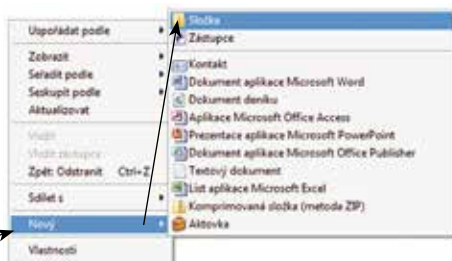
Uspořádat podle
Zobrazit
Seřadit podle
Seskupit podle
Aktualizovat
Vložit
Vložit zástupce
Zpět: Odstranit Ctrl+Z
Sdílet s
Nový
Vlastnosti

Složka
Zástupce
Kontakt
Dokument aplikace Microsoft Word
Dokument deníku
Aplikace Microsoft Office Access
Prezentace aplikace Microsoft PowerPoint
Dokument aplikace Microsoft Office Publisher
Textový dokument
List aplikace Microsoft Excel
Komprimovaná složka (metoda ZIP)
Aktovka